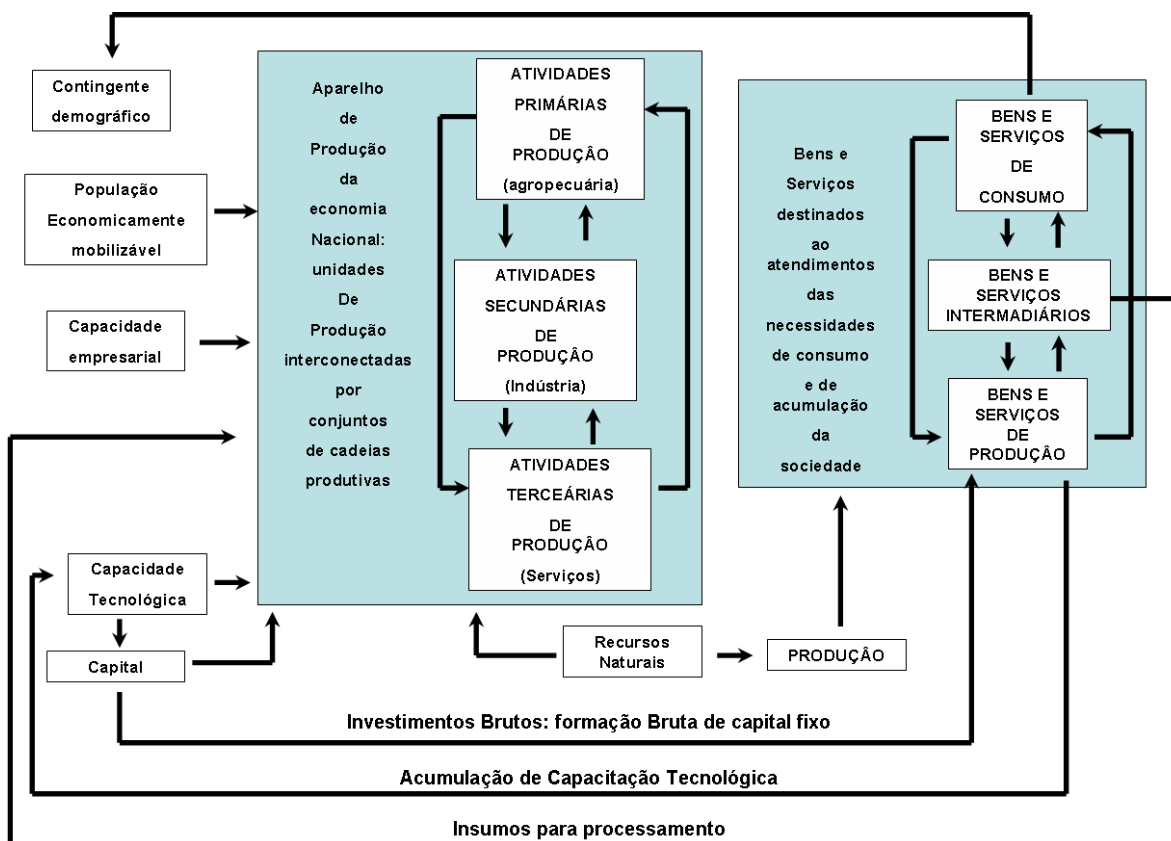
Contingente demográfico

População Economicamente mobilizável

Capacidade empresarial

Capacidade Tecnológica

Capital

Aparelho de Produção da economia Nacional: unidades De Produção interconectadas por conjuntos de cadeias produtivas

ATIVIDADES PRIMÁRIAS DE PRODUÇÂO (agropecuária)

ATIVIDADES SECUNDÁRIAS DE PRODUÇÂO (Indústria)

ATIVIDADES TERCEÁRIAS DE PRODUÇÂO (Serviços)

Bens e Serviços destinados ao atendimentos das necessidades de consumo e de acumulação da sociedade

BENS E SERVIÇOS DE CONSUMO

BENS E SERVIÇOS INTERMADIÁRIOS

BENS E SERVIÇOS DE PRODUÇÂO

Recursos Naturais

PRODUÇÂO

Investimentos Brutos: formação Bruta de capital fixo

Acumulação de Capacitação Tecnológica

Insumos para processamento